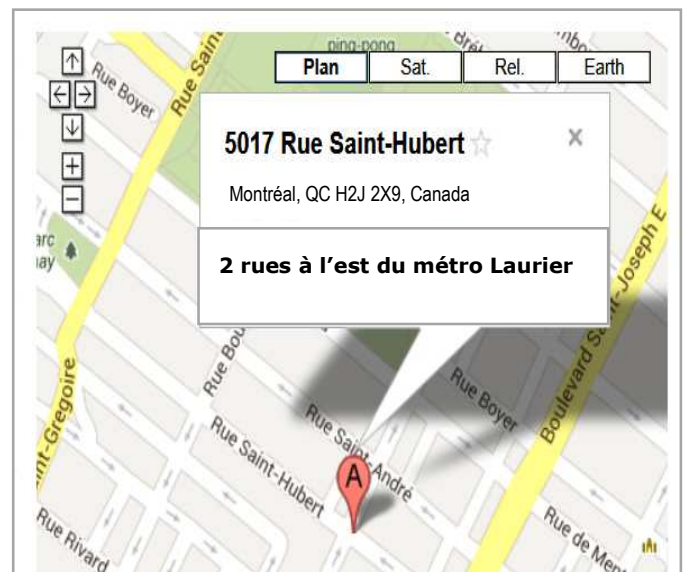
ping-pong

Plan | Sat. | Rel. | Earth

Rue Boyer

Rue Sain

5017 Rue Saint-Hubert

×

Montréal, QC H2J 2X9, Canada

2 rues à l'est du métro Laurier

arc
ay

Boulevard Saint-Joseph E

Rue Bo

Rue Boyer

Rue Saint-André

Rue Saint-Hubert

A

-Gregoire

Rue Rivard

Rue de Men